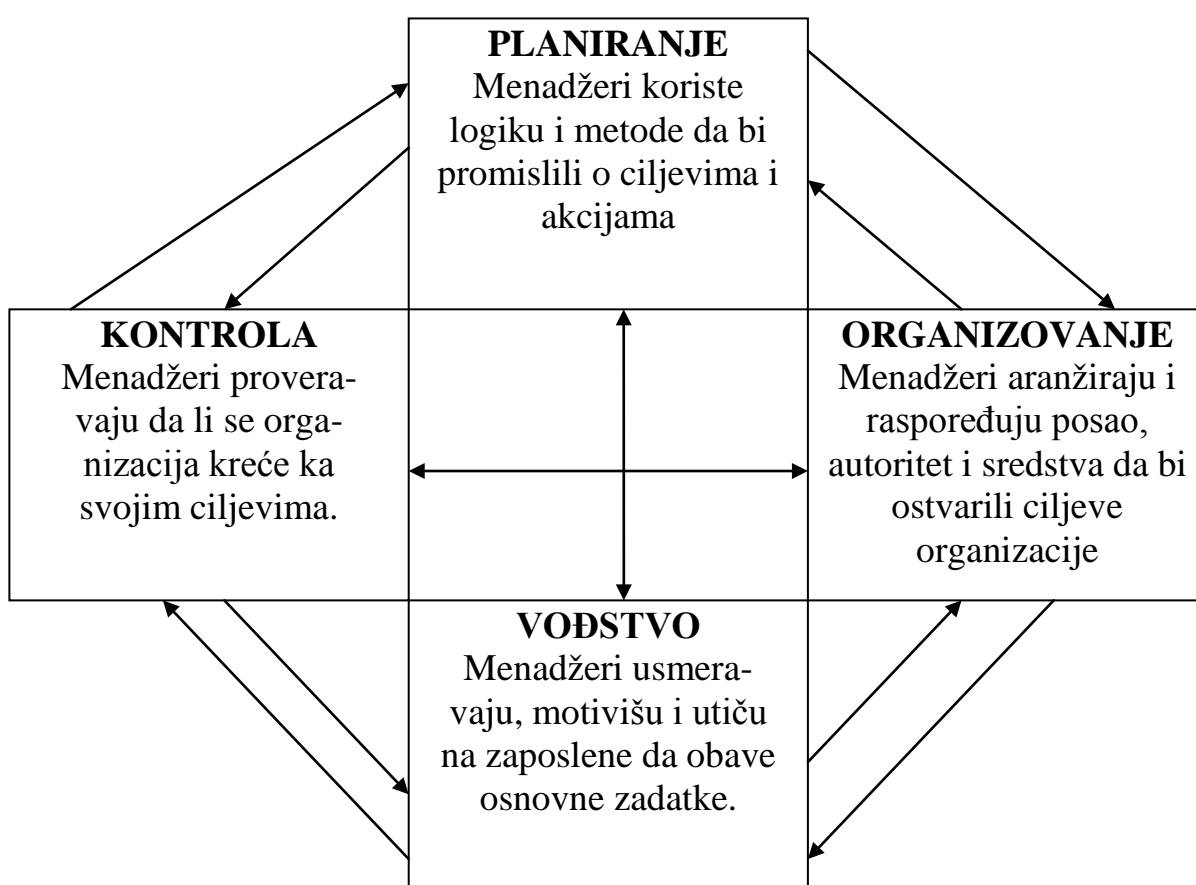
PLANIRANJE
Menadžeri koriste logiku i metode da bi promislili o ciljevima i akcijama

KONTROLA
Menadžeri proveravaju da li se organizacija kreće ka svojim ciljevima.

ORGANIZOVANJE
Menadžeri aranžiraju i raspoređuju posao, autoritet i sredstva da bi ostvarili ciljeve organizacije

VOĐSTVO
Menadžeri usmeravaju, motivišu i utiču na zaposlene da obave osnovne zadatke.